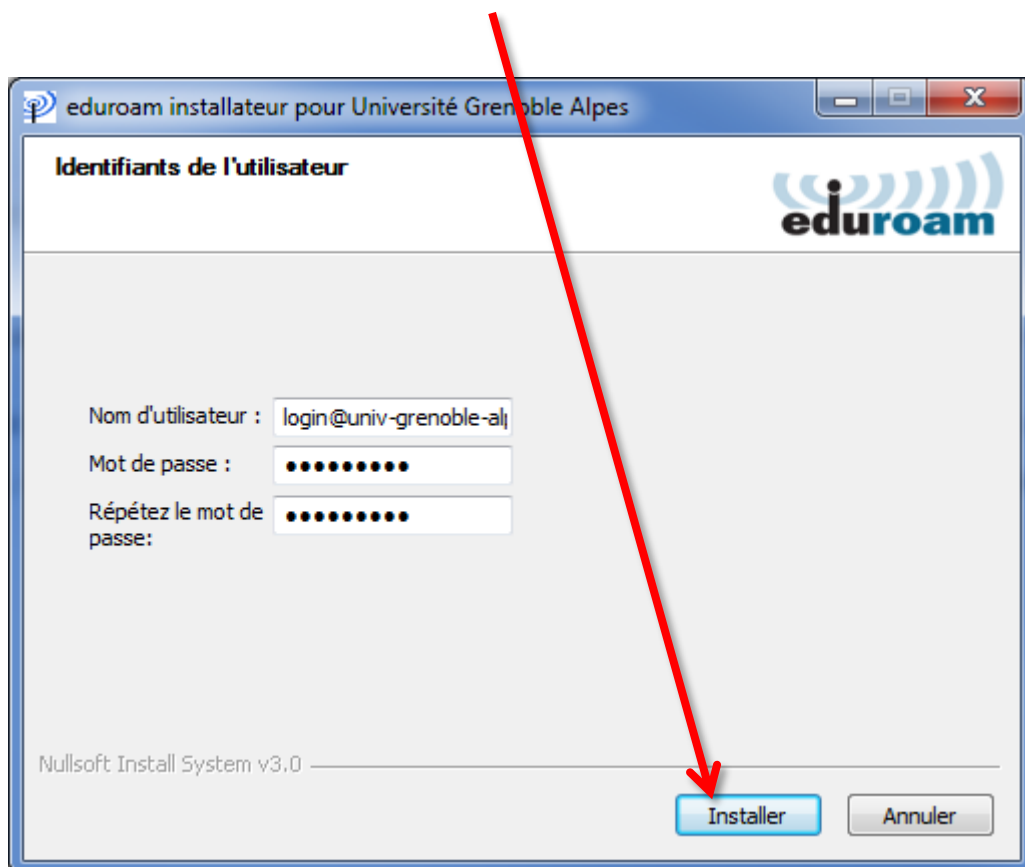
eduroam installateur pour Université Grenoble Alpes

Identifiants de l'utilisateur

eduroam

Nom d'utilisateur : login@univ-grenoble-al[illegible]

Mot de passe : ●●●●●●●●●

Répétez le mot de passe: ●●●●●●●●●

Nullsoft Install System v3.0

Installer

Annuler